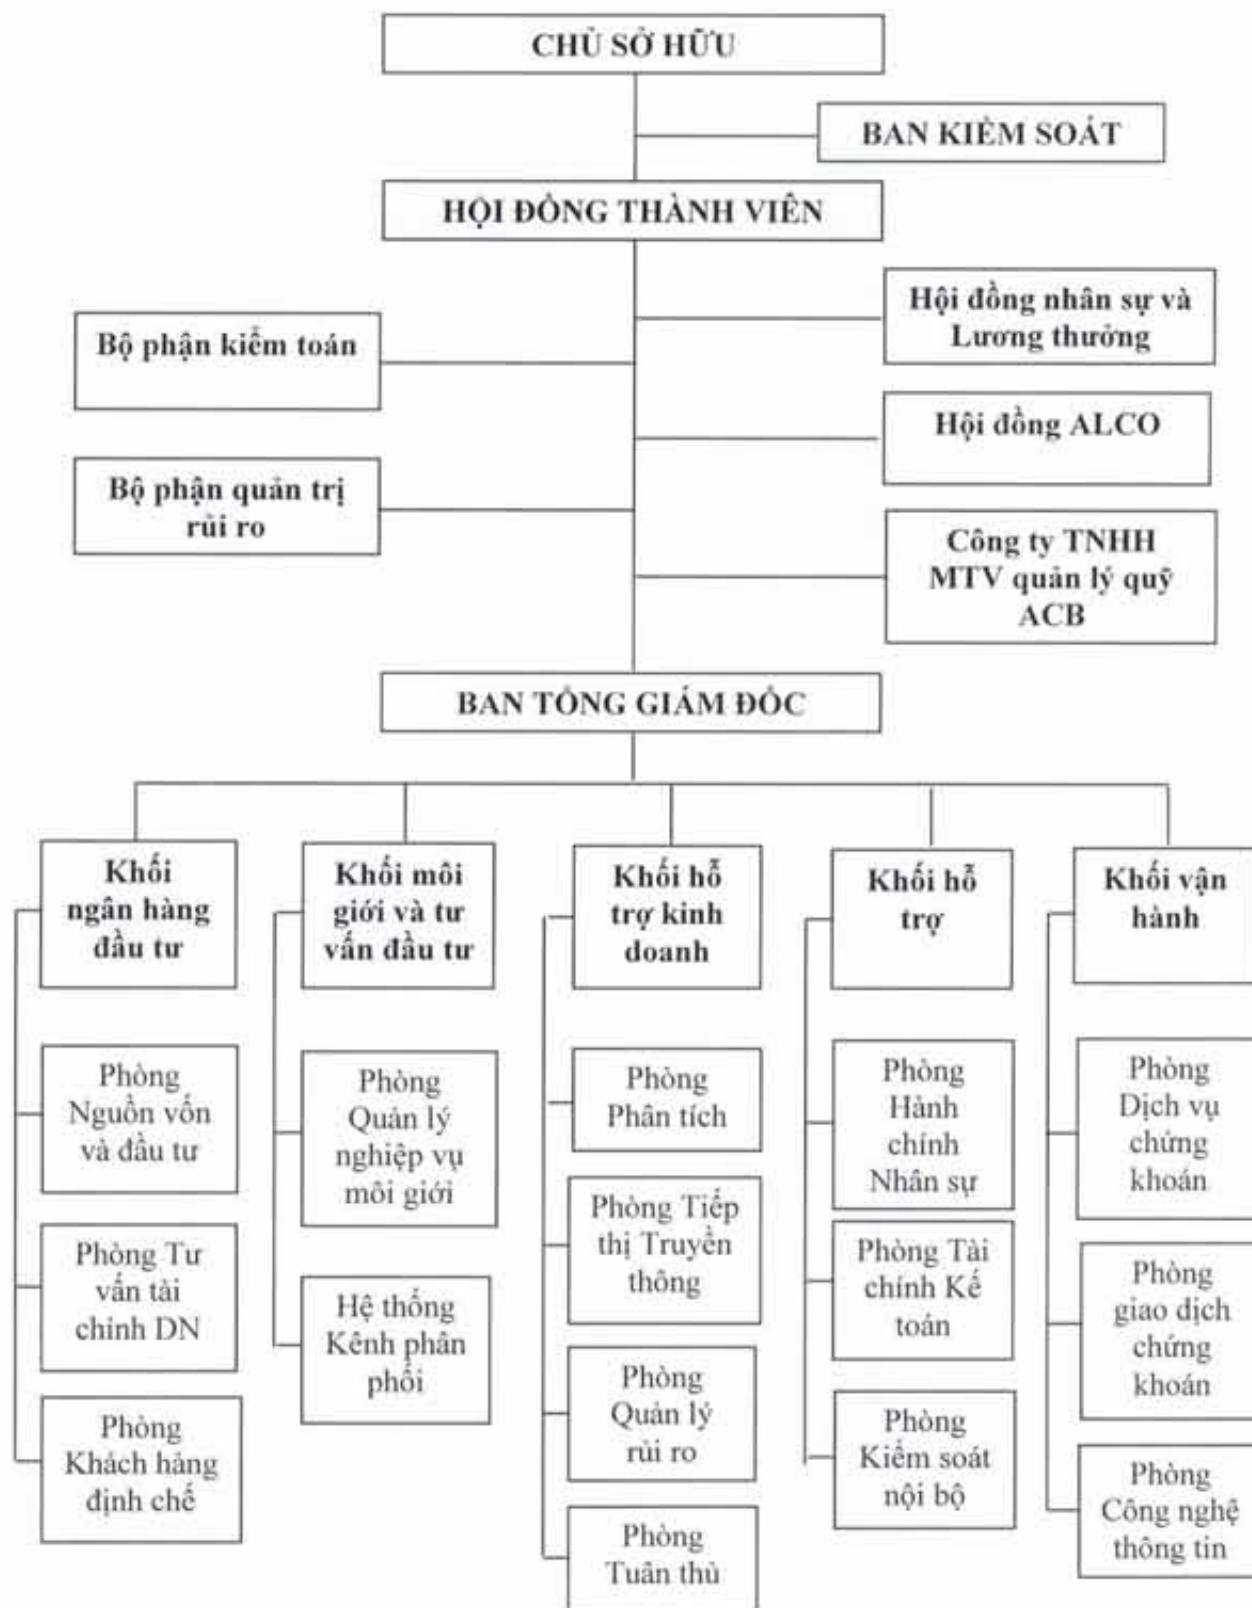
CHỦ SỞ HỮU

BAN KIỂM SOÁT

HỘI ĐỒNG THÀNH VIÊN

Bộ phận kiểm toán

Hội đồng nhân sự và Lương thưởng

Hội đồng ALCO

Bộ phận quản trị rủi ro

Công ty TNHH MTV quản lý quỹ ACB

BAN TỔNG GIÁM ĐỐC

Khối ngân hàng đầu tư

Phòng Nguồn vốn và đầu tư

Phòng Tư vấn tài chính DN

Phòng Khách hàng định chế

Khối môi giới và tư vấn đầu tư

Phòng Quản lý nghiệp vụ môi giới

Hệ thống Kênh phân phối

Khối hỗ trợ kinh doanh

Phòng Phân tích

Phòng Tiếp thị Truyền thông

Phòng Quản lý rủi ro

Phòng Tuân thủ

Khối hỗ trợ

Phòng Hành chính Nhân sự

Phòng Tài chính Kế toán

Phòng Kiểm soát nội bộ

Khối vận hành

Phòng Dịch vụ chứng khoán

Phòng giao dịch chứng khoán

Phòng Công nghệ thông tin